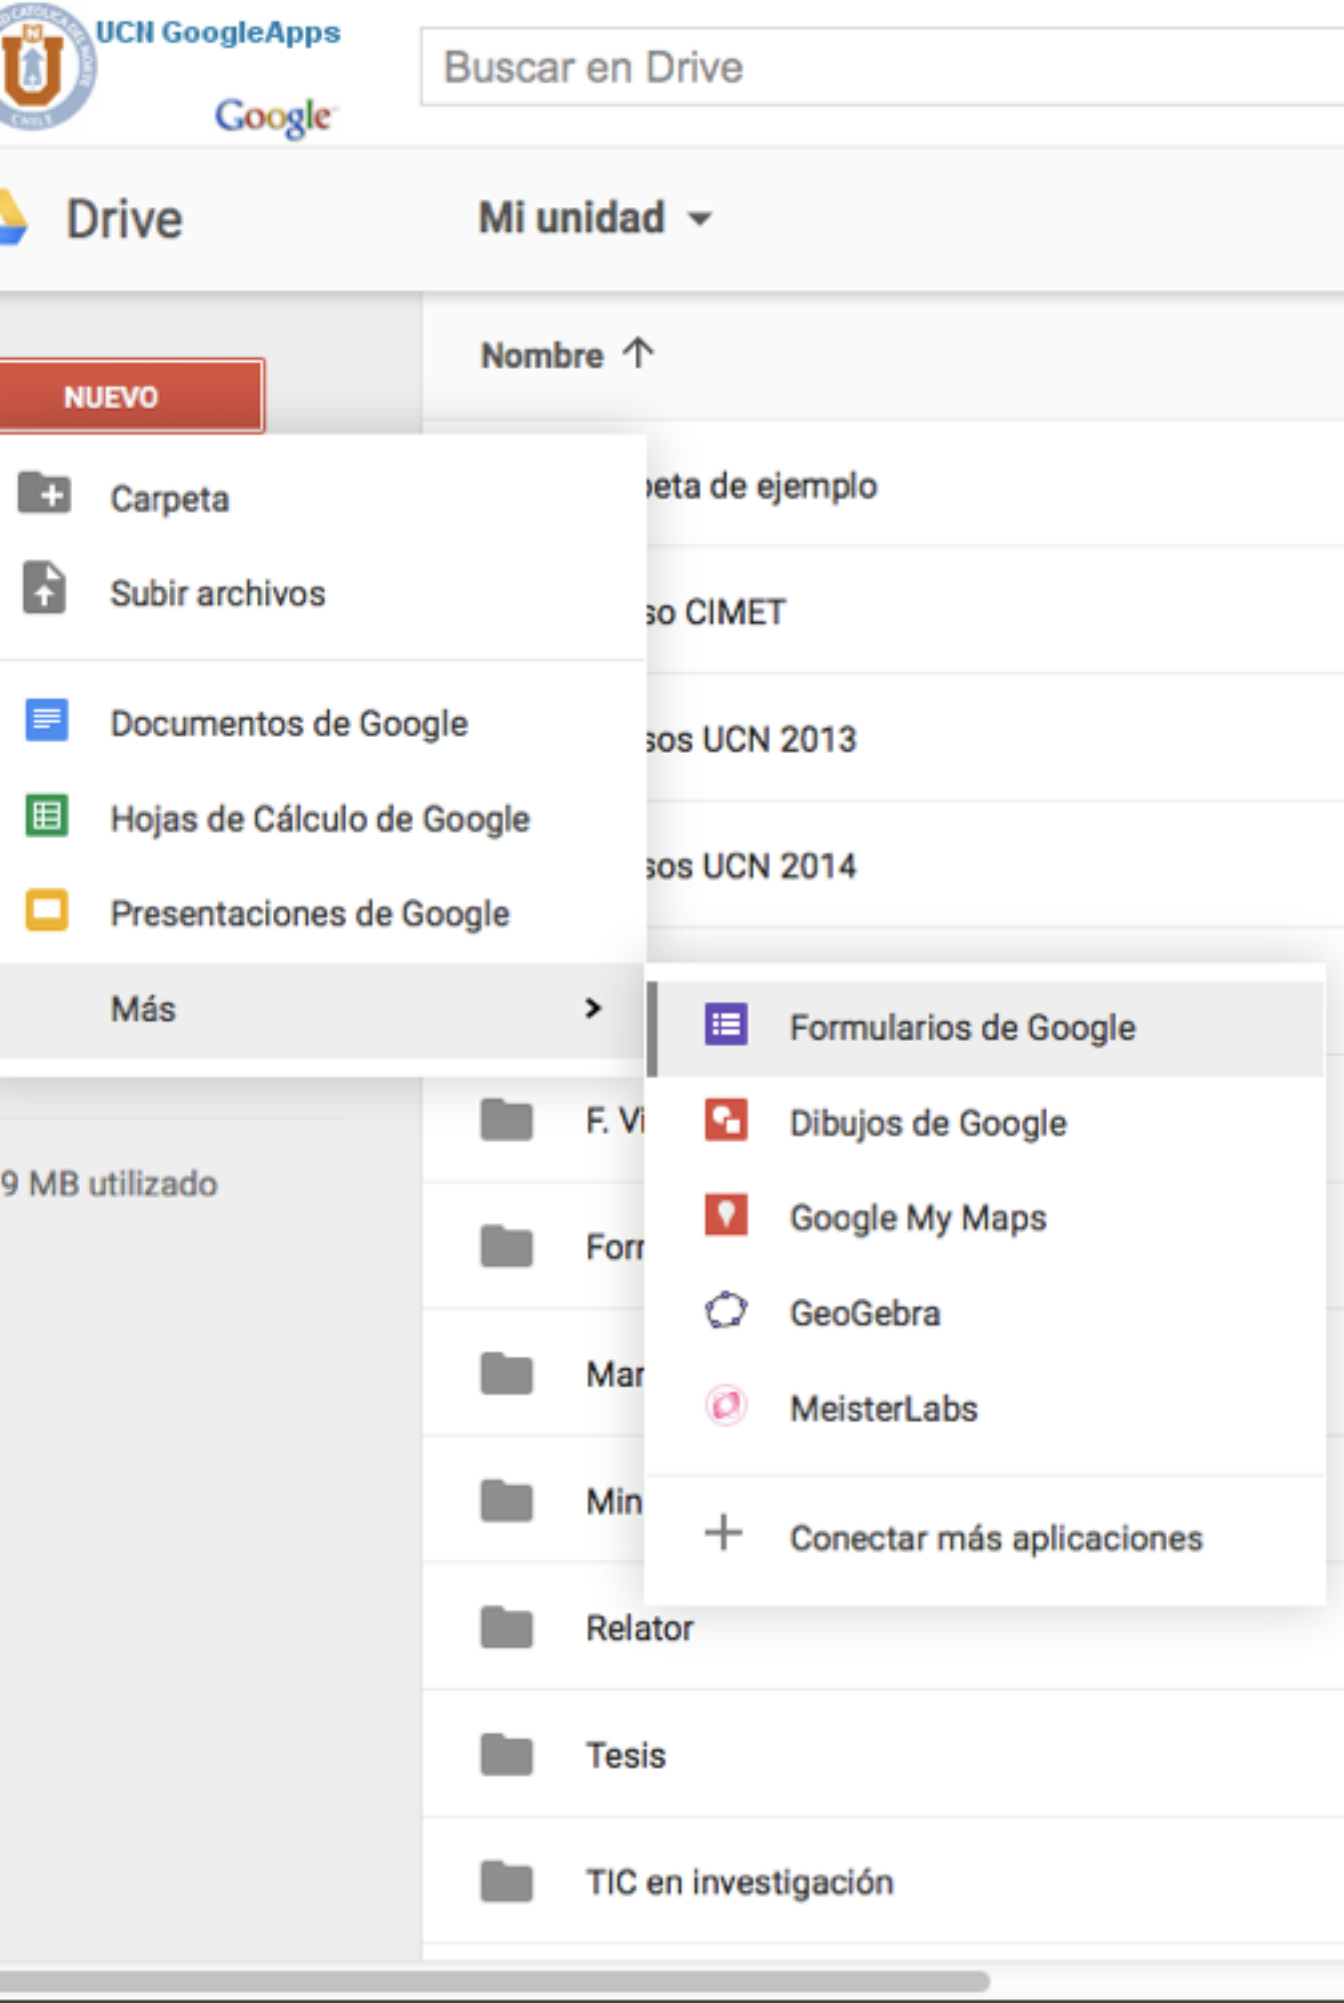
UCN GoogleApps
Google

Buscar en Drive

Drive

Mi unidad

Nombre ↑

NUEVO

Carpeta
Subir archivos

Documentos de Google
Hojas de Cálculo de Google
Presentaciones de Google

Más

9 MB utilizado

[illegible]eta de ejemplo
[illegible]so CIMET
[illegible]sos UCN 2013
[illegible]sos UCN 2014

Formularios de Google
Dibujos de Google
Google My Maps
GeoGebra
MeisterLabs

Conectar más aplicaciones

F. Vi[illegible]
For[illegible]
Mar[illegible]
Min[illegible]
Relator
Tesis
TIC en investigación